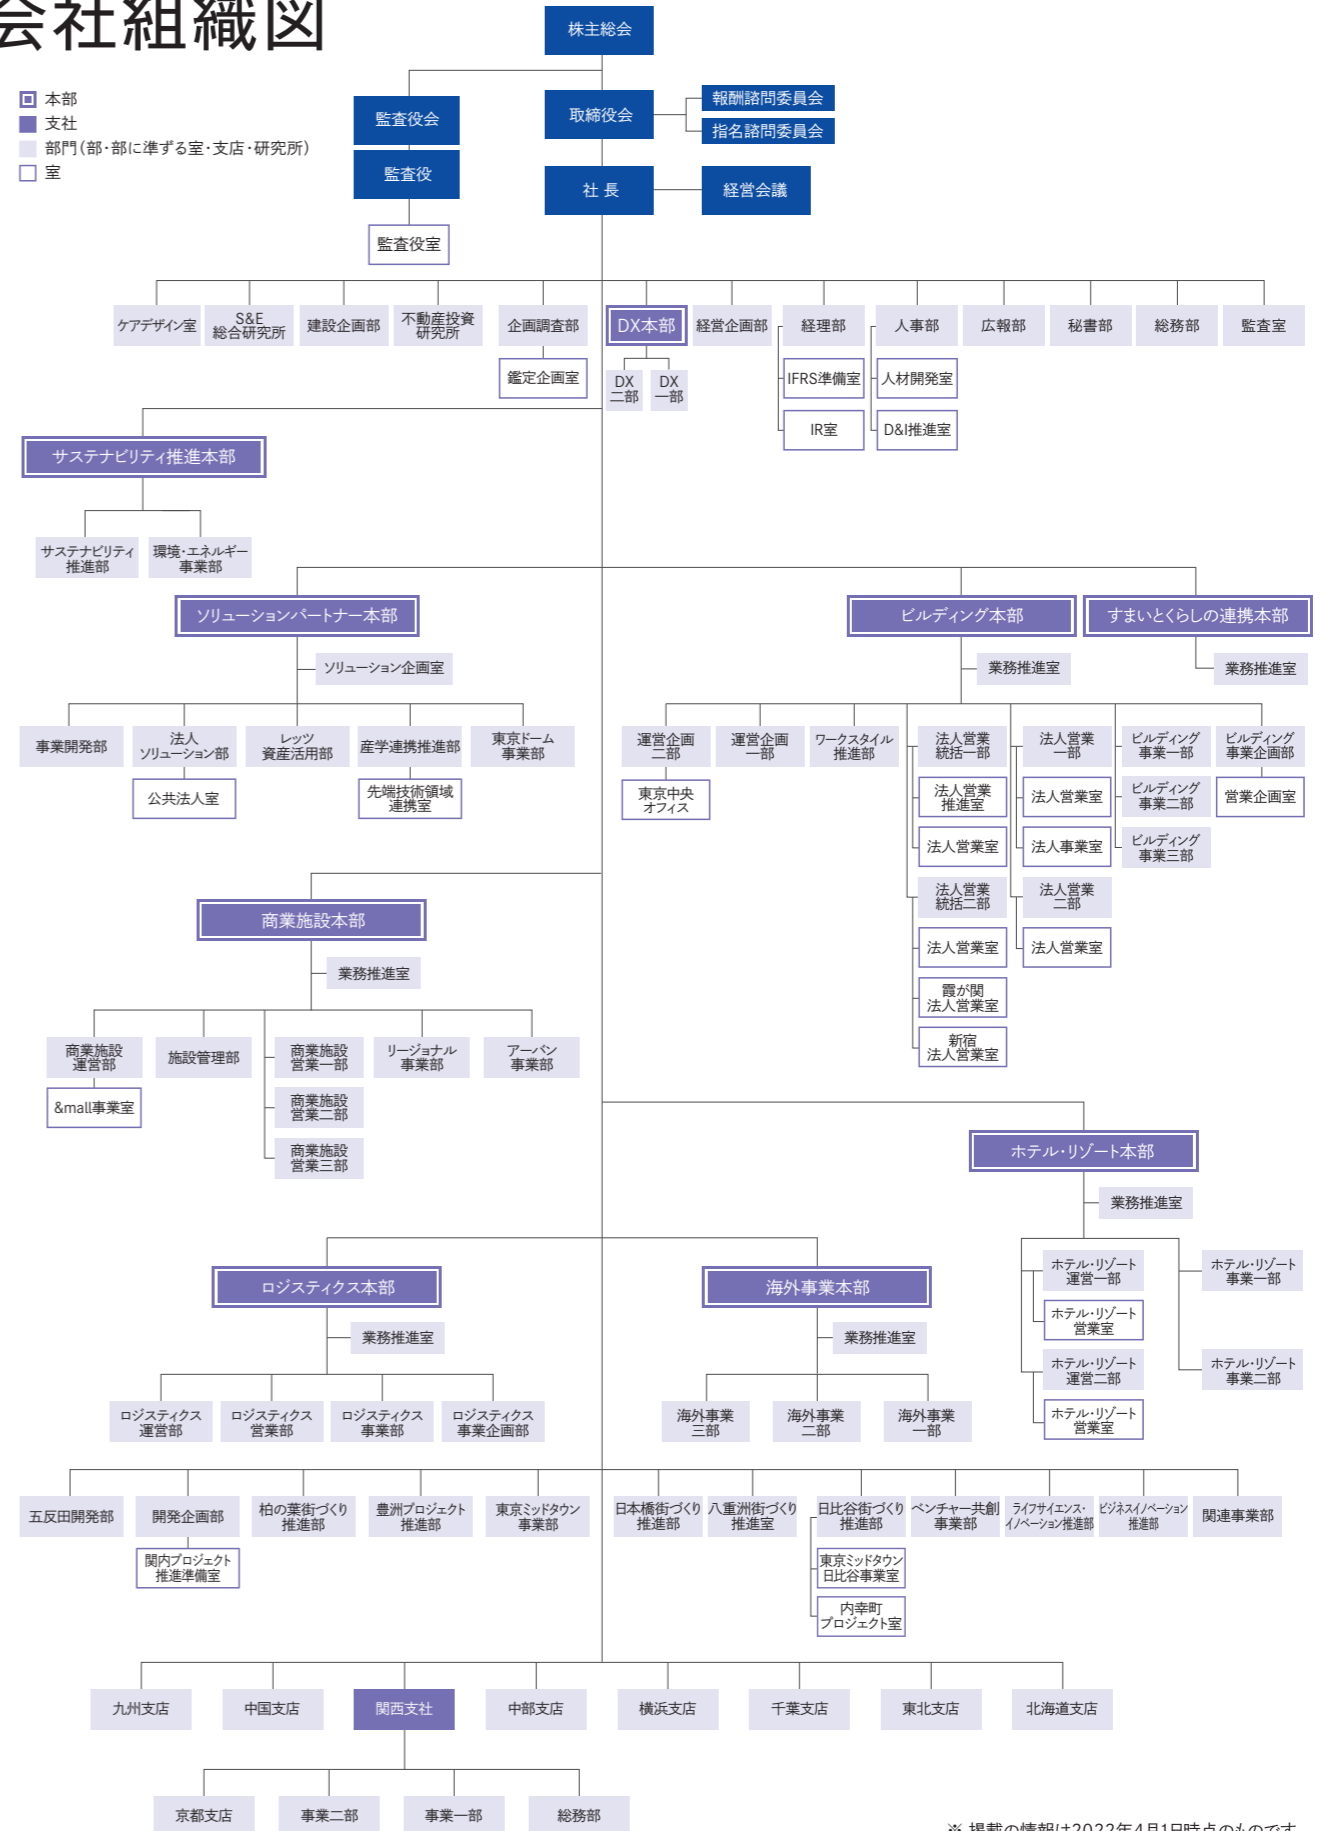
会社組織図

本部
支社
部門(部・部に準ずる室・支店・研究所)
室

株主総会
監査役会
監査役
監査役室
取締役会
報酬諮問委員会
指名諮問委員会
社 長
経営会議

ケアデザイン室
S&E 総合研究所
建設企画部
不動産投資研究所
企画調査部
鑑定企画室
DX本部
DX 二部
DX 一部
経営企画部
経理部
IFRS準備室
IR室
人事部
人材開発室
D&I推進室
広報部
秘書部
総務部
監査室

サステナビリティ推進本部
サステナビリティ推進部
環境・エネルギー事業部

ソリューションパートナー本部
ソリューション企画室
事業開発部
法人ソリューション部
公共法人室
レッツ資産活用部
産学連携推進部
先端技術領域連携室
東京ドーム事業部

ビルディング本部
業務推進室
運営企画二部
東京中央オフィス
運営企画一部
ワークスタイル推進部
法人営業統括一部
法人営業推進室
法人営業室
法人営業統括二部
法人営業室
霞が関法人営業室
新宿法人営業室
法人営業一部
法人営業室
法人事業室
法人営業二部
法人営業室
ビルディング事業一部
ビルディング事業二部
ビルディング事業三部
ビルディング事業企画部
営業企画室

すまいとくらしの連携本部
業務推進室

商業施設本部
業務推進室
商業施設運営部
&mall事業室
施設管理部
商業施設営業一部
商業施設営業二部
商業施設営業三部
リージョナル事業部
アーバン事業部

ホテル・リゾート本部
業務推進室
ホテル・リゾート運営一部
ホテル・リゾート営業室
ホテル・リゾート運営二部
ホテル・リゾート営業室
ホテル・リゾート事業一部
ホテル・リゾート事業二部

ロジスティクス本部
業務推進室
ロジスティクス運営部
ロジスティクス営業部
ロジスティクス事業部
ロジスティクス事業企画部

海外事業本部
業務推進室
海外事業三部
海外事業二部
海外事業一部

五反田開発部
開発企画部
関内プロジェクト推進準備室
柏の葉街づくり推進部
豊洲プロジェクト推進部
東京ミッドタウン事業部
日本橋街づくり推進部
八重洲街づくり推進室
日比谷街づくり推進部
東京ミッドタウン日比谷事業室
内幸町プロジェクト室
ベンチャー共創事業部
ライフサイエンス・イノベーション推進部
ビジネスイノベーション推進部
関連事業部

九州支店
中国支店
関西支社
中部支店
横浜支店
千葉支店
東北支店
北海道支店

京都支店
事業二部
事業一部
総務部

※ 掲載の情報は2022年4月1日時点のものです